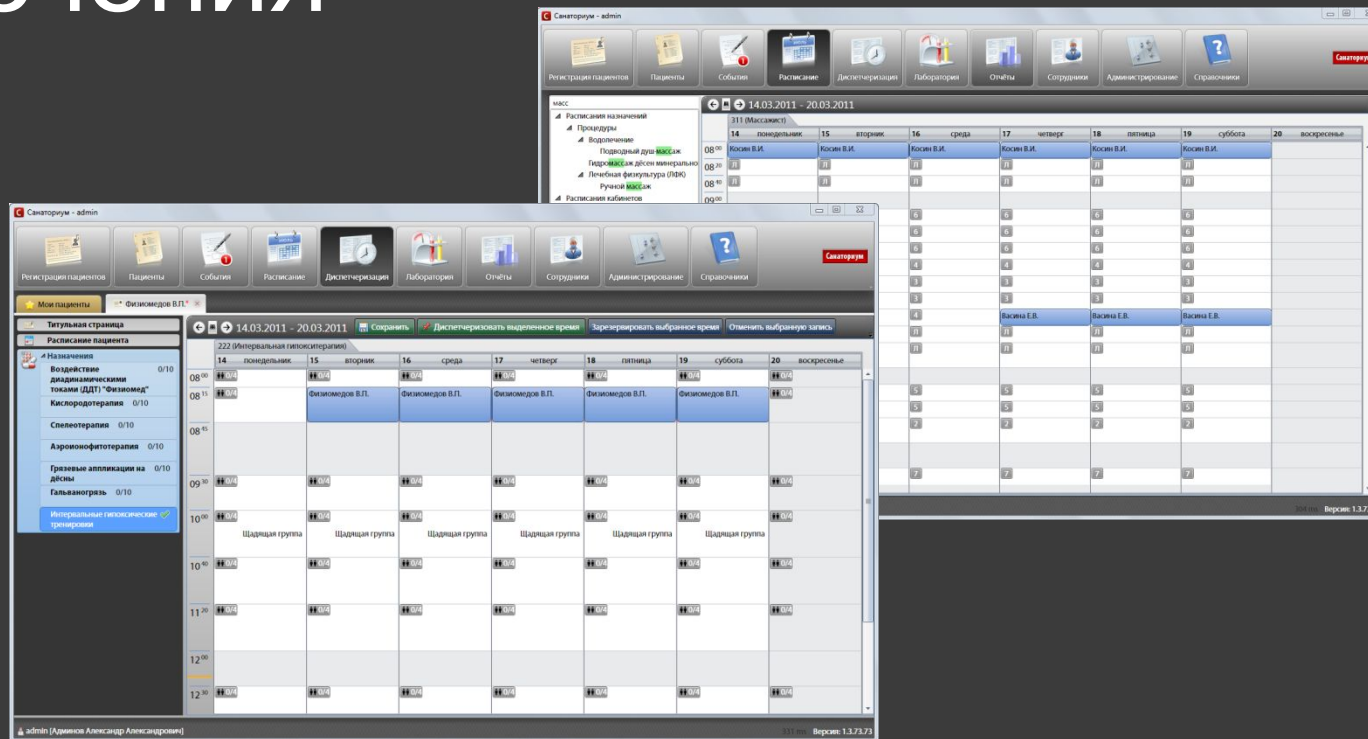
Санаториум - admin

Регистрация пациентов | Пациенты | События | Расписание | Диспетчеризации | Лаборатория | Отчёты | Сотрудники | Администрирование | Справочники

Санаториум

масс
Расписания назначений
Процедуры
Водолечение
Подводный душ-массаж
Гидромассаж дёсен минерально
Лечебная физкультура (ЛФК)
Ручной массаж
Расписания кабинетов

14.03.2011 - 20.03.2011
311 (Массажист)

| | 14 понедельник | 15 вторник | 16 среда | 17 четверг | 18 пятница | 19 суббота | 20 воскресенье |
|---|---|---|---|---|---|---|---|
| $08^{00}$ | Косин В.И. | Косин В.И. | Косин В.И. | Косин В.И. | Косин В.И. | Косин В.И. | |
| $08^{20}$ | | | | | | | |
| $08^{40}$ | | | | | | | |
| $09^{00}$ | | | | | | | |
| | | | Васина Е.В. | Васина Е.В. | Васина Е.В. | | |

Версия: 1.3.7

Санаториум - admin

Регистрация пациентов | Пациенты | События | Расписание | Диспетчеризация | Лаборатория | Отчёты | Сотрудники | Администрирование | Справочники

Санаториум

Мои пациенты | Физиомедов В.П.*

Титульная страница
Расписание пациента
Назначения
Воздействие диадинамическими токами (ДДТ) "Физиомед" 0/10
Кислородотерапия 0/10
Спелеотерапия 0/10
Аэроионофитотерапия 0/10
Грязевые аппликации на дёсны 0/10
Гальваногрязь 0/10
Интервальные гипоксические тренировки

14.03.2011 - 20.03.2011 | Сохранить | Диспетчеризовать выделенное время | Зарезервировать выбранное время | Отменить выбранную запись

222 (Интервальная гипокситерапия)

| | 14 понедельник | 15 вторник | 16 среда | 17 четверг | 18 пятница | 19 суббота | 20 воскресенье |
|---|---|---|---|---|---|---|---|
| $08^{00}$ | 0/4 | 0/4 | 0/4 | 0/4 | 0/4 | 0/4 | 0/4 |
| $08^{15}$ | 0/4 | Физиомедов В.П. | Физиомедов В.П. | Физиомедов В.П. | Физиомедов В.П. | Физиомедов В.П. | 0/4 |
| $08^{45}$ | | | | | | | |
| $09^{30}$ | 0/4 | 0/4 | 0/4 | 0/4 | 0/4 | 0/4 | 0/4 |
| $10^{00}$ | 0/4 Щадящая группа | 0/4 Щадящая группа | 0/4 Щадящая группа | 0/4 Щадящая группа | 0/4 Щадящая группа | 0/4 Щадящая группа | 0/4 |
| $10^{40}$ | 0/4 | 0/4 | 0/4 | 0/4 | 0/4 | 0/4 | 0/4 |
| $11^{20}$ | 0/4 | 0/4 | 0/4 | 0/4 | 0/4 | 0/4 | 0/4 |
| $12^{00}$ | | | | | | | |
| $12^{30}$ | 0/4 | 0/4 | 0/4 | 0/4 | 0/4 | 0/4 | 0/4 |

admin [Админов Александр Александрович]
Версия: 1.3.73.73